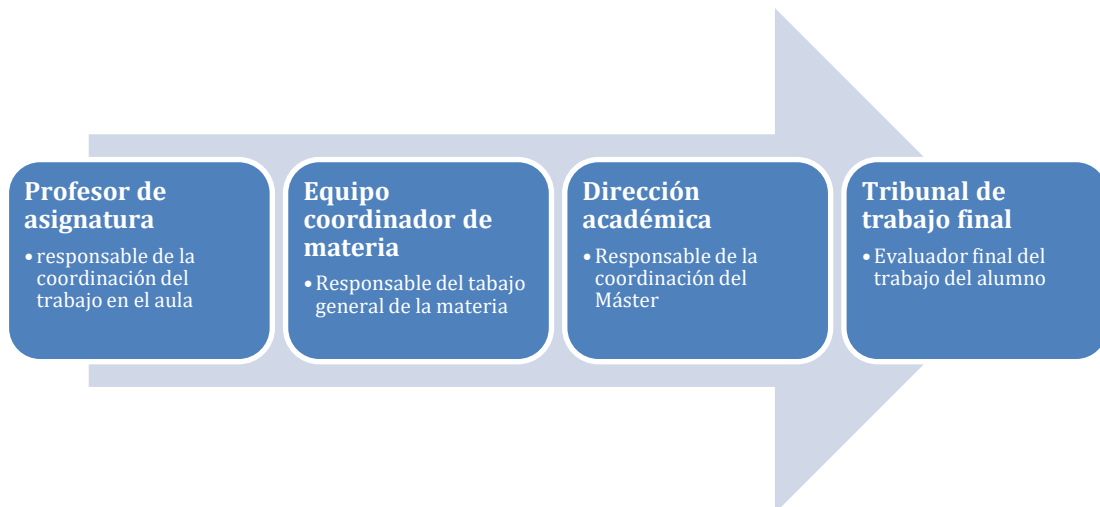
Profesor de asignatura

- responsable de la coordinación del trabajo en el aula

Equipo coordinador de materia

- Responsable del tabajo general de la materia

Dirección académica

- Responsable de la coordinación del Máster

Tribunal de trabajo final

- Evaluador final del trabajo del alumno